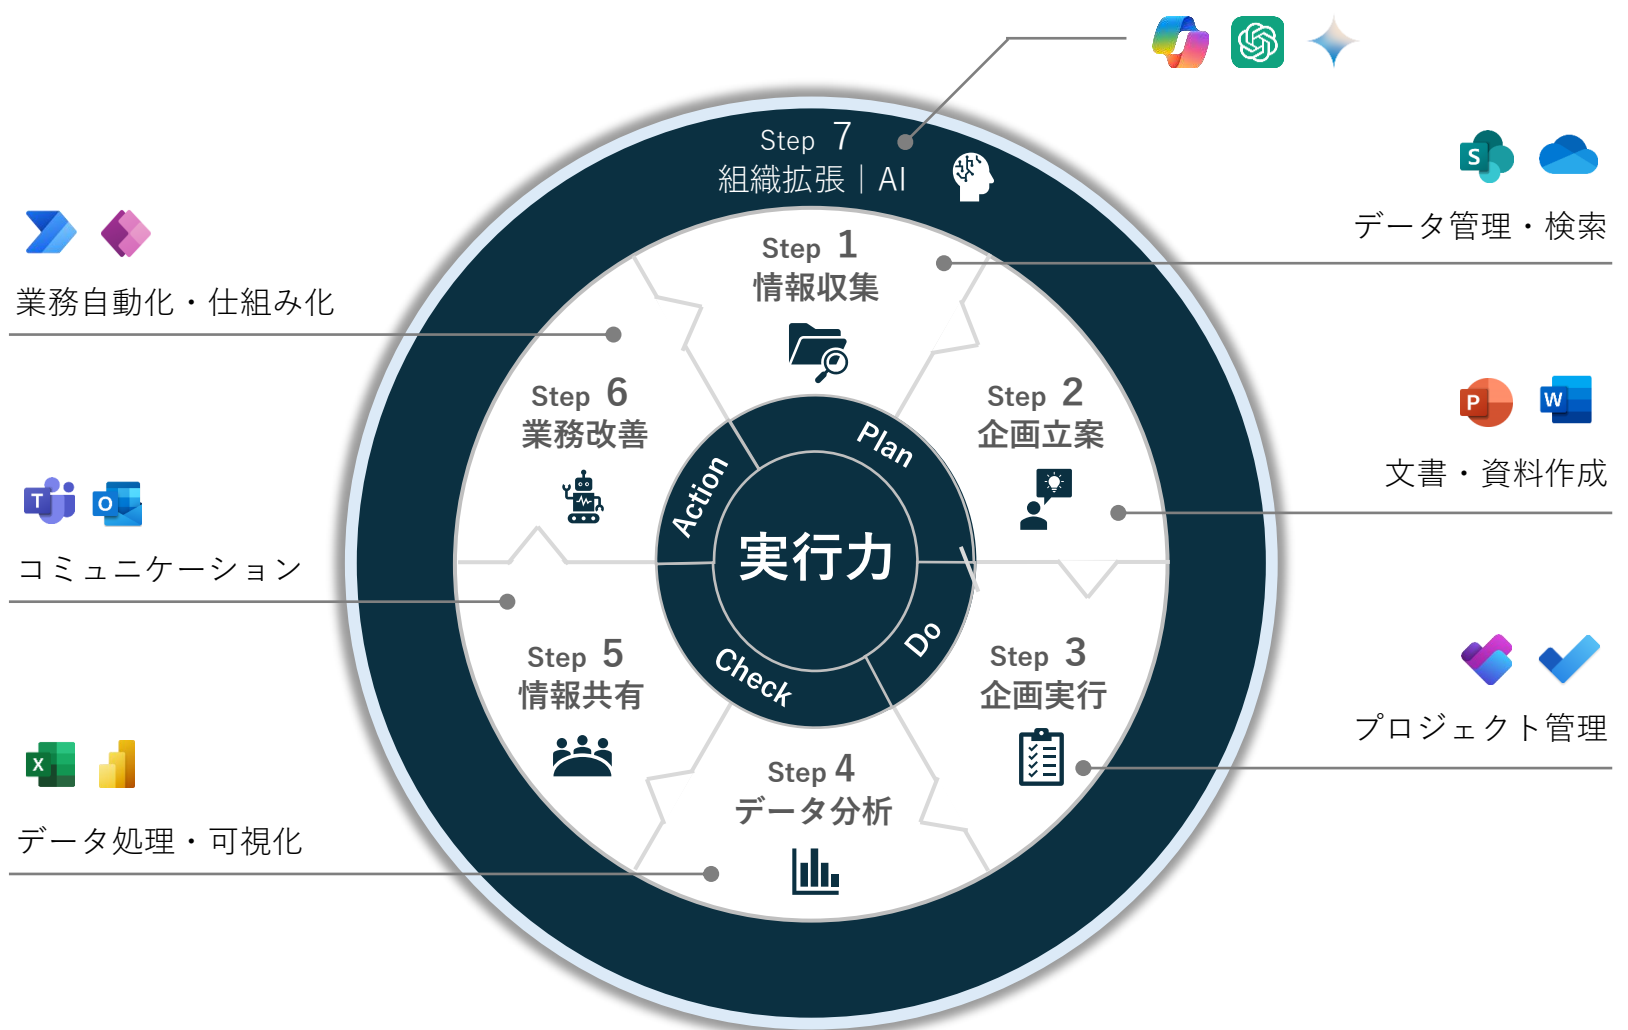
Step 7
組織拡張｜AI

データ管理・検索

業務自動化・仕組み化

Step 1
情報収集

Step 6
業務改善

Step 2
企画立案

文書・資料作成

Plan
Action
実行力
Do
Check

コミュニケーション

Step 5
情報共有

Step 3
企画実行

プロジェクト管理

Step 4
データ分析

データ処理・可視化